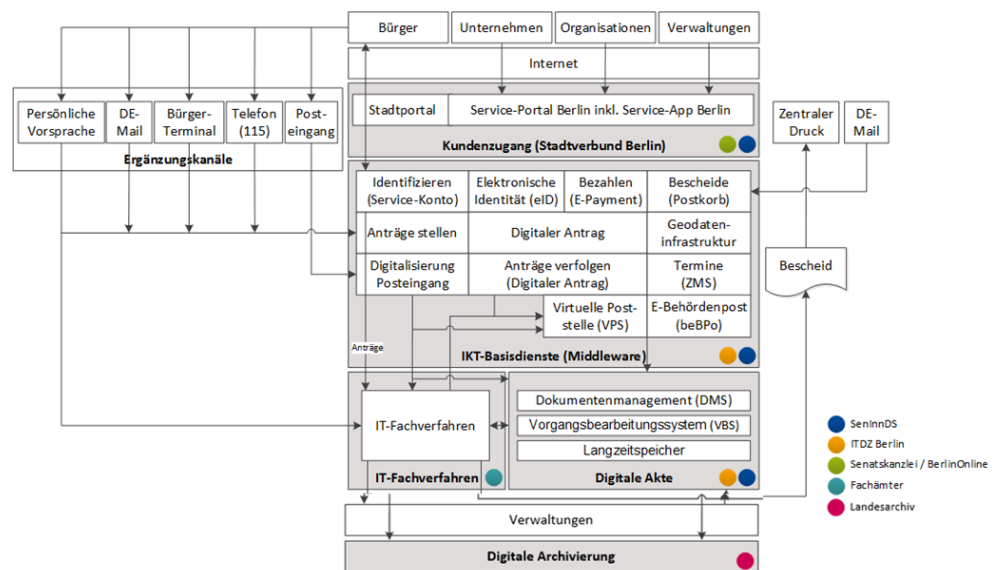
Bürger
Unternehmen
Organisationen
Verwaltungen

Internet

Persönliche Vorsprache
DE-Mail
Bürger-Terminal
Telefon (115)
Post-eingang
Ergänzungskanäle

Stadtportal
Service-Portal Berlin inkl. Service-App Berlin
Kundenzugang (Stadtverbund Berlin)

Zentraler Druck
DE-Mail

Identifizieren (Service-Konto)
Elektronische Identität (eID)
Bezahlen (E-Payment)
Bescheide (Postkorb)
Anträge stellen
Digitaler Antrag
Geodaten-infrastruktur
Digitalisierung Posteingang
Anträge verfolgen (Digitaler Antrag)
Termine (ZMS)
Virtuelle Poststelle (VPS)
E-Behördenpost (beBPo)
Anträge
IKT-Basisdienste (Middleware)

Bescheid

IT-Fachverfahren
IT-Fachverfahren

Dokumentenmanagement (DMS)
Vorgangsbearbeitungssystem (VBS)
Langzeitspeicher
Digitale Akte

SenInnDS
ITDZ Berlin
Senatskanzlei / BerlinOnline
Fachämter
Landesarchiv

Verwaltungen

Digitale Archivierung